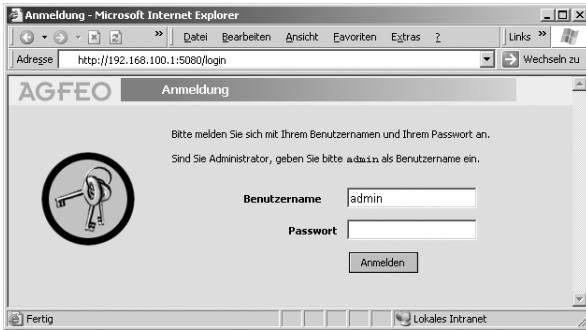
Anmeldung - Microsoft Internet Explorer

Datei Bearbeiten Ansicht Favoriten Extras ?

Links

Adresse http://192.168.100.1:5080/login

Wechseln zu

AGFEO

Anmeldung

Bitte melden Sie sich mit Ihrem Benutzernamen und Ihrem Passwort an.

Sind Sie Administrator, geben Sie bitte admin als Benutzername ein.

Benutzername admin

Passwort

Anmelden

Fertig

Lokales Intranet